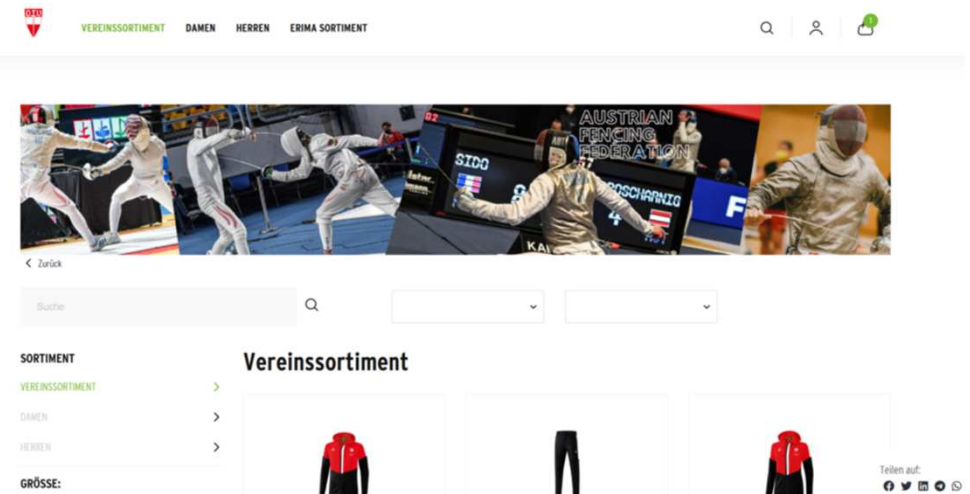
ÖFV

VEREINSSORTIMENT DAMEN HERREN ERIMA SORTIMENT

1

AUSTRIAN FENCING FEDERATION

SIDO

BOSCHANNIG

4

Zurück

Suche

SORTIMENT

VEREINSSORTIMENT

DAMEN

HERREN

GRÖSSE:

Vereinssortiment

Teilen auf: